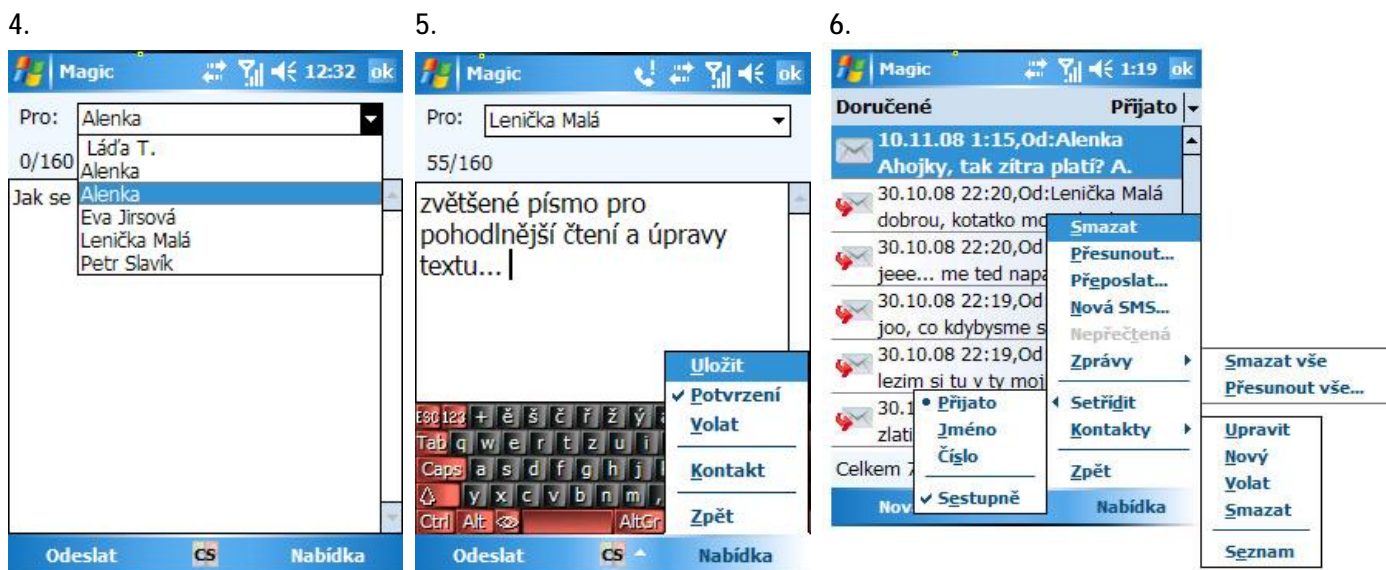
4.

Magic 12:32 ok

Pro: Alenka

0/160

Jak se

Láďa T.
Alenka
Alenka
Eva Jirsová
Lenička Malá
Petr Slavík

Odeslat CS Nabídka

5.

Magic ok

Pro: Lenička Malá

55/160

zvětšené písmo pro pohodlnější čtení a úpravy textu...

Uložit
✔ Potvrzení
Volat
Kontakt
Zpět

ESC 123 + ě š č ř ž ý á
Tab q w e r t z u i
Caps a s d f g h j
y x c v b n m ,
Ctrl Alt AltGr

Odeslat CS Nabídka

6.

Magic 1:19 ok

Doručené Přijato

10.11.08 1:15,Od:Alenka
Ahojky, tak zítra platí? A.
30.10.08 22:20,Od:Lenička Malá
dobrou, kotatko mo
30.10.08 22:20,Od
jeee... me ted napa
30.10.08 22:19,Od
joo, co kdybysme s
30.10.08 22:19,Od
lezim si tu v ty moj
30.1
zlati
Celkem 7
Nov

Smazat
Přesunout...
Přeposlat...
Nová SMS...
Nepřečtená
Zprávy
Setřídit
Kontakty
Zpět
Nabídka

Smazat vše
Přesunout vše...

• Přijato
Jméno
Číslo
✔ Sestupně

Upravit
Nový
Volat
Smazat
Seznam